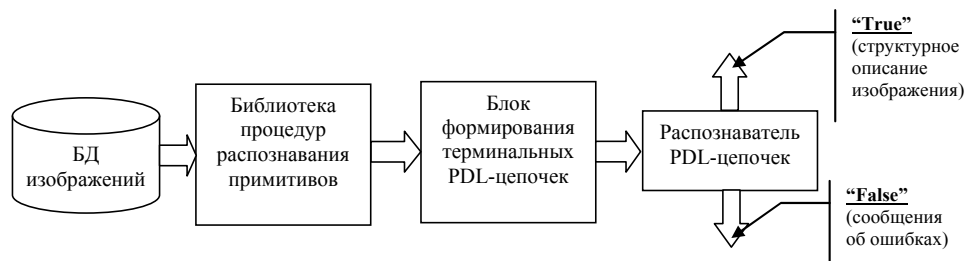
БД изображений

Библиотека процедур распознавания примитивов

Блок формирования терминальных PDL-цепочек

Распознаватель PDL-цепочек

**"True"** (структурное описание изображения)

**"False"** (сообщения об ошибках)